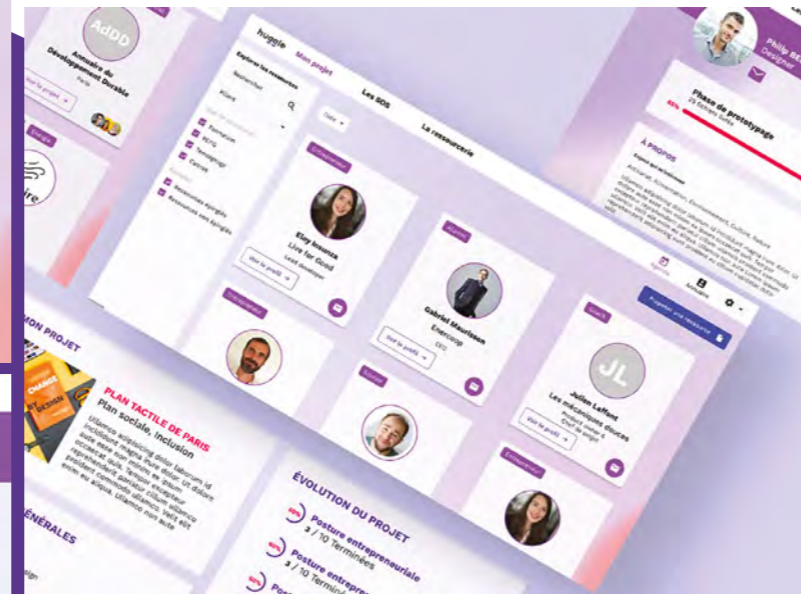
AdDD
Annuaire du Développement Durable
Paris
Voir le projet

hugsie
Mon projet
Les SDS
La ressourcerie
Explorer les ressources
Rechercher
Filtre
Formation
Mentor
Financement
Carrière
Ressources épinglées
Ressources non épinglées
Date

Entrepreneur
Eloy Ivanez
Live for Good
Voir le profil

Mentor
Gabriel Mauricean
Enercorp
CEO
Voir le profil

JL
Julien Leffont
Les mécaniques douces
Voir le profil

Proposer une ressource
Agenda
Annuaire

Philip
Designer
Phase de prototypage
45%
À PROPOS

MON PROJET
PLAN TACTILE DE PARIS
Plan sociale, inclusion

ÉVOLUTION DU PROJET
Posture entrepreneuriale
2 / 10 Terminées
Posture entrepreneuriale
3 / 10 Terminées

GÉNÉRALES